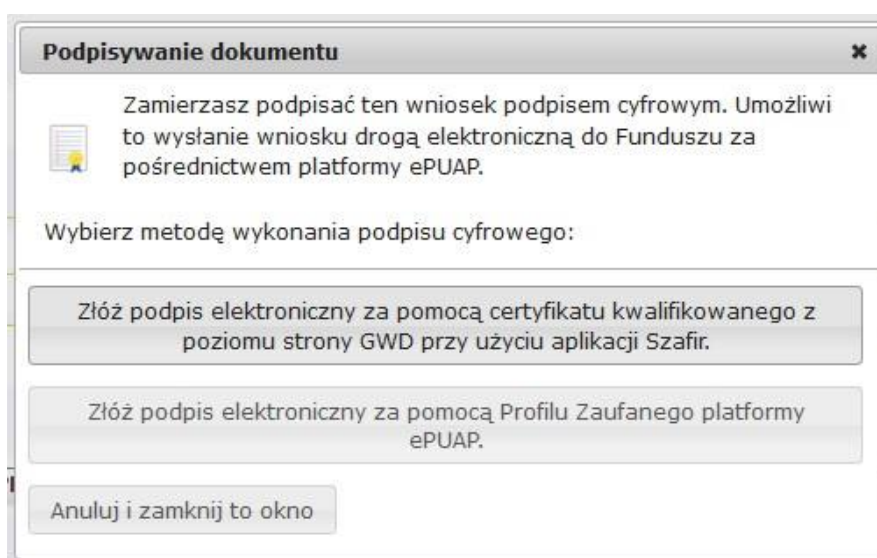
Podpisywanie dokumentu

×

Zamierzasz podpisać ten wniosek podpisem cyfrowym. Umożliwi to wysłanie wniosku drogą elektroniczną do Funduszu za pośrednictwem platformy ePUAP.

Wybierz metodę wykonania podpisu cyfrowego:

Złóż podpis elektroniczny za pomocą certyfikatu kwalifikowanego z poziomu strony GWD przy użyciu aplikacji Szafir.

Złóż podpis elektroniczny za pomocą Profilu Zaufanego platformy ePUAP.

Anuluj i zamknij to okno